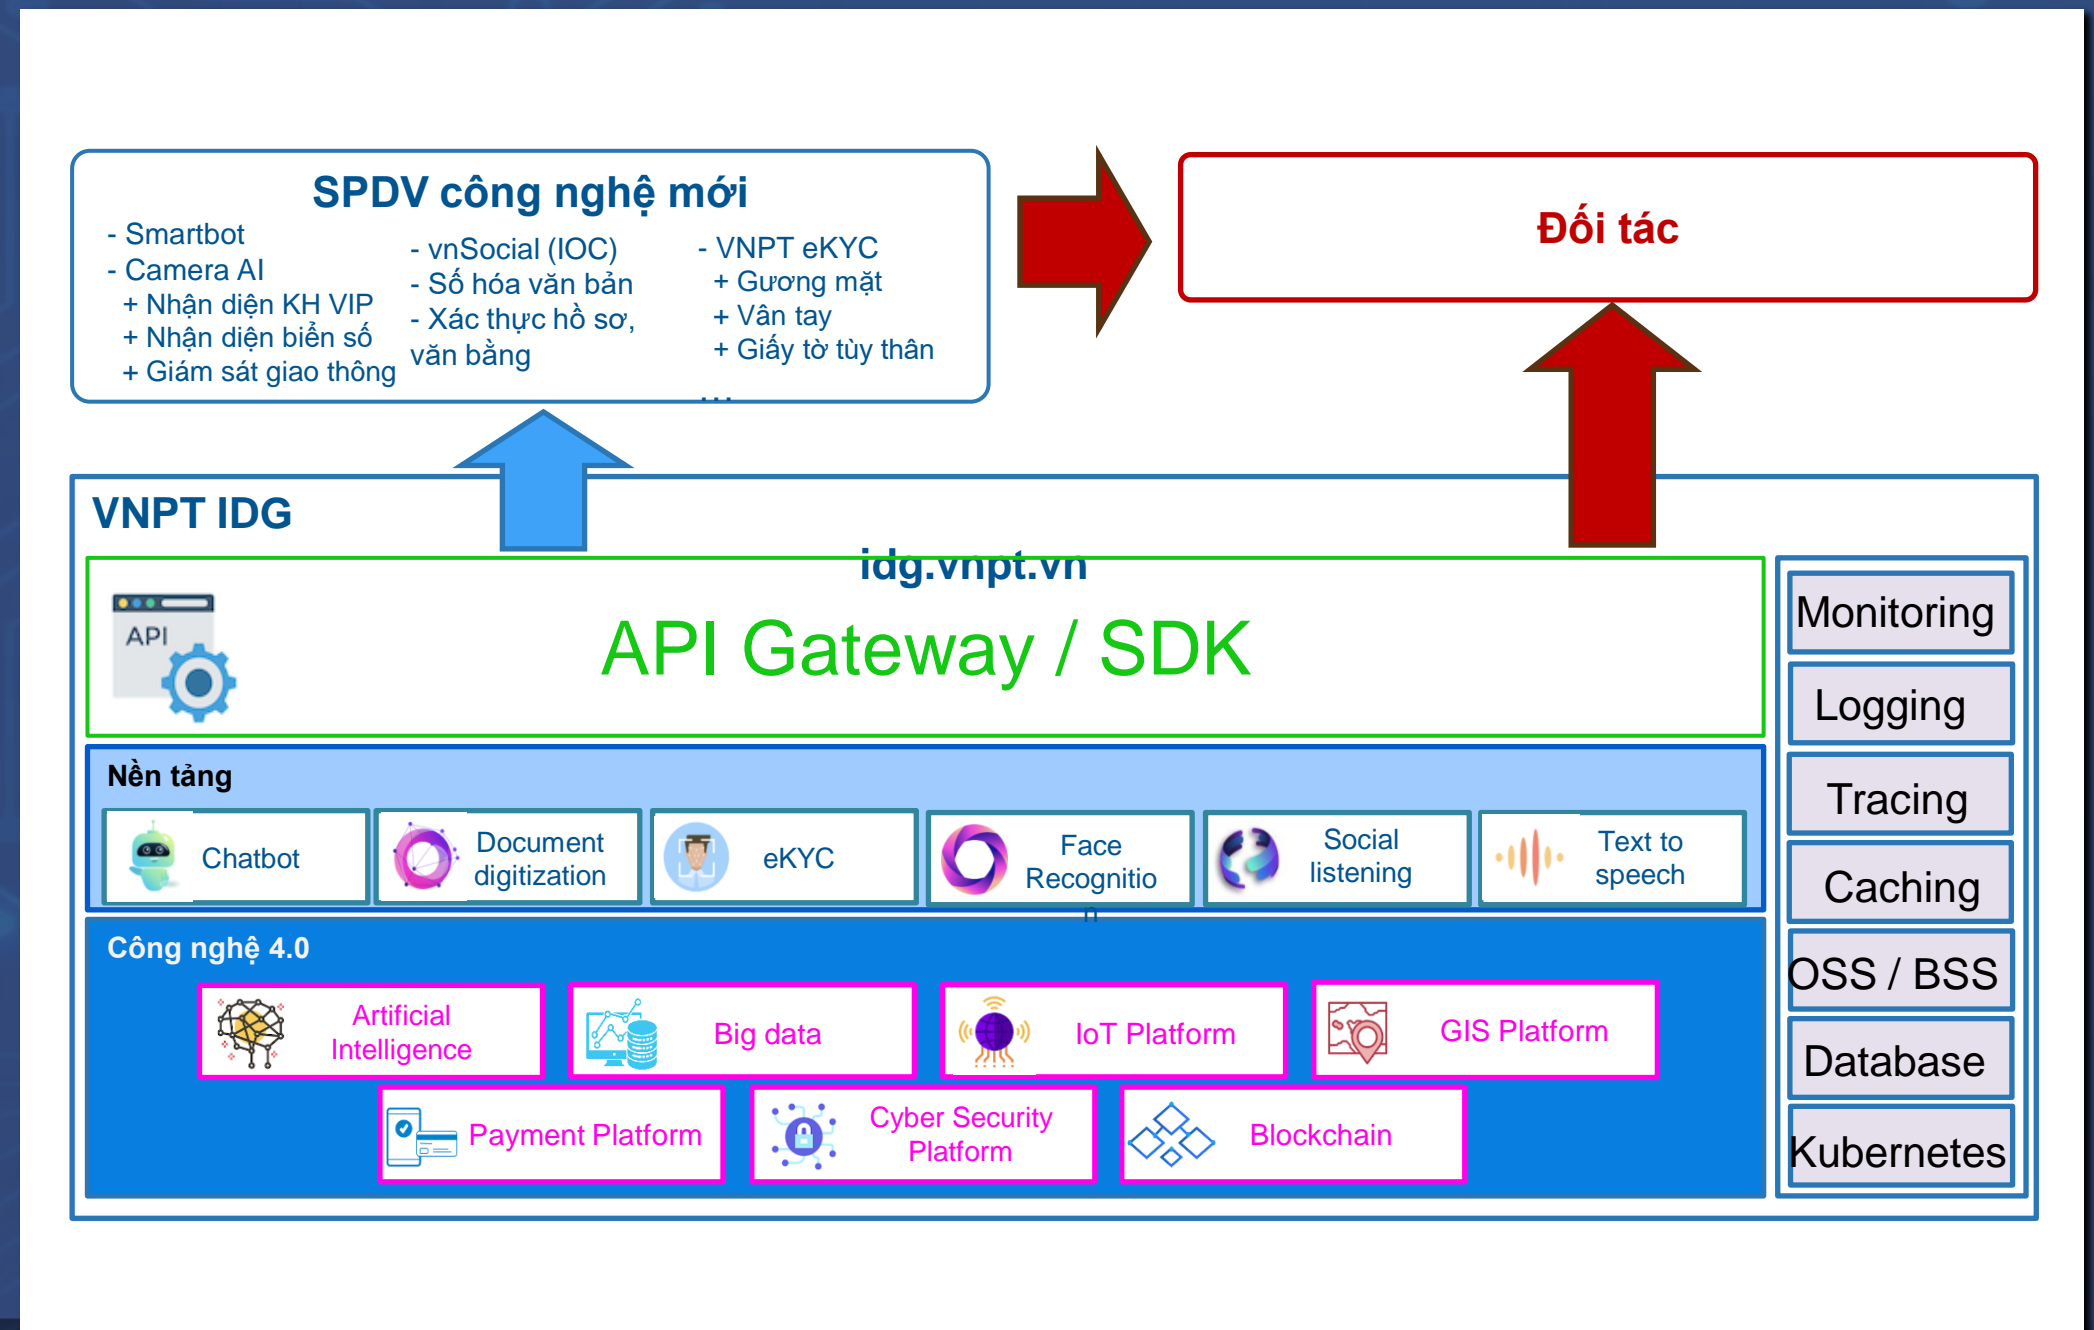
SPDV công nghệ mới

- Smartbot
- Camera AI
+ Nhận diện KH VIP
+ Nhận diện biển số
+ Giám sát giao thông

- vnSocial (IOC)
- Số hóa văn bản
- Xác thực hồ sơ, văn bằng

- VNPT eKYC
+ Gương mặt
+ Vân tay
+ Giấy tờ tùy thân
...

Đối tác

VNPT IDG

idg.vnpt.vn

API

API Gateway / SDK

Nền tảng

Chatbot

Document digitization

eKYC

Face Recognitio n

Social listening

Text to speech

Công nghệ 4.0

Artificial Intelligence

Big data

IoT Platform

GIS Platform

Payment Platform

Cyber Security Platform

Blockchain

Monitoring

Logging

Tracing

Caching

OSS / BSS

Database

Kubernetes